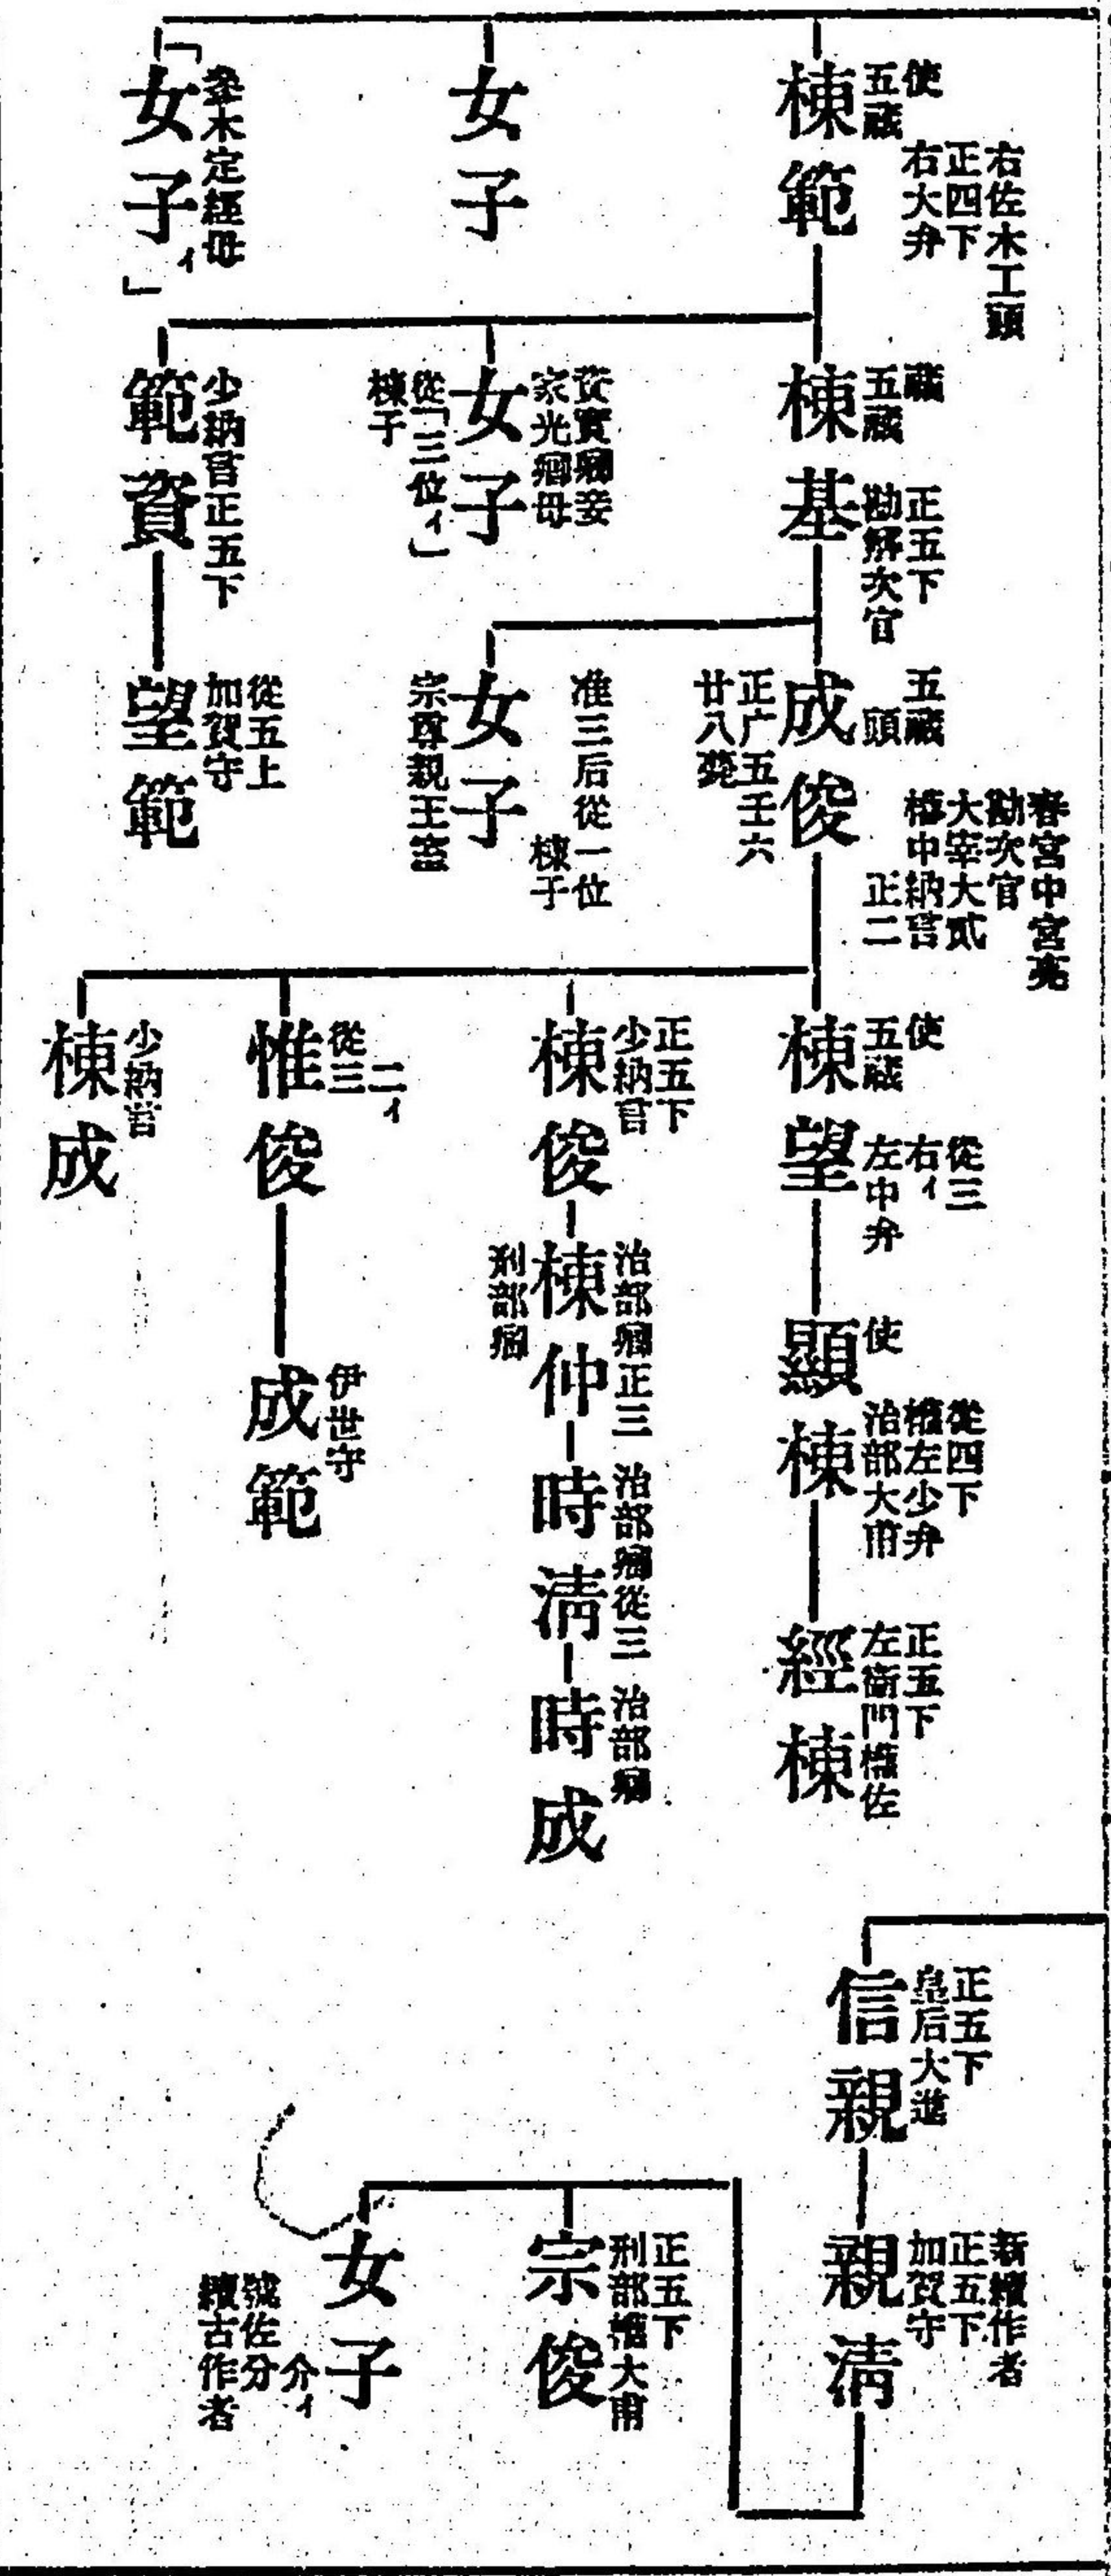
棟範 使 五藏 右佐木工頭 正四下 右大弁

女子

「女子イ」 參木定經母

棟基 藏 五藏 正五下 勘解次官

女子 從「三位イ」 棟子 從實卿妾 家光卿母

範資 少納言正五下

望範 從五上 加賀守

成俊 五藏 頭 正五 廿八薨 壬六 春宮中宮亮 勘次官 大宰大貳 權中納言 正二

女子 准三后從一位 棟子 宗尊親王室

棟望 使 五藏 從三 右イ 左中弁

顯棟 使 從四下 權左少弁 治部大甫

經棟 正五下 左衛門權佐

棟俊 正五下 少納言

棟仲 治部卿正三 刑部卿

時清 治部卿從三

時成 治部卿

惟俊 從三 ニイ

成範 伊世守

棟成 少納言

信親 正五下 皇后大進

親清 新續作者 正五下 加賀守

宗俊 正五下 刑部權大甫

女子 介イ 號佐分 續古作者